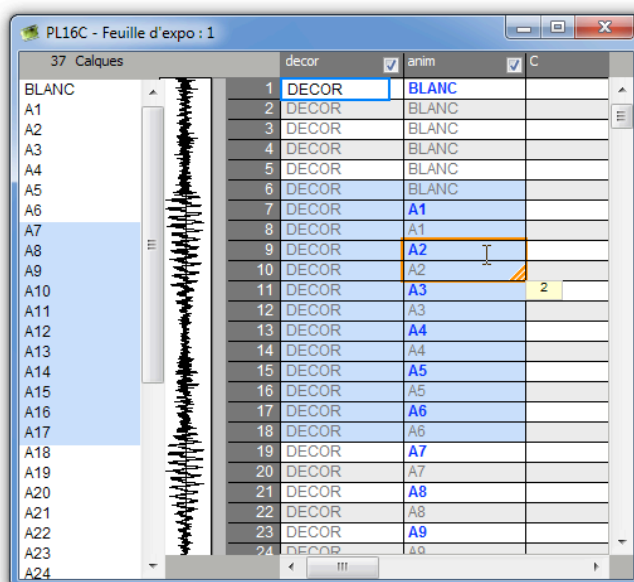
PL16C - Feuille d'expo : 1

37 Calques

BLANC
A1
A2
A3
A4
A5
A6
A7
A8
A9
A10
A11
A12
A13
A14
A15
A16
A17
A18
A19
A20
A21
A22
A23
A24

| | decor | anim | C |
|---|---|---|---|
| 1 | DECOR | BLANC | |
| 2 | DECOR | BLANC | |
| 3 | DECOR | BLANC | |
| 4 | DECOR | BLANC | |
| 5 | DECOR | BLANC | |
| 6 | DECOR | BLANC | |
| 7 | DECOR | A1 | |
| 8 | DECOR | A1 | |
| 9 | DECOR | A2 | |
| 10 | DECOR | A2 | 2 |
| 11 | DECOR | A3 | |
| 12 | DECOR | A3 | |
| 13 | DECOR | A4 | |
| 14 | DECOR | A4 | |
| 15 | DECOR | A5 | |
| 16 | DECOR | A5 | |
| 17 | DECOR | A6 | |
| 18 | DECOR | A6 | |
| 19 | DECOR | A7 | |
| 20 | DECOR | A7 | |
| 21 | DECOR | A8 | |
| 22 | DECOR | A8 | |
| 23 | DECOR | A9 | |
| 24 | DECOR | A9 | |

III